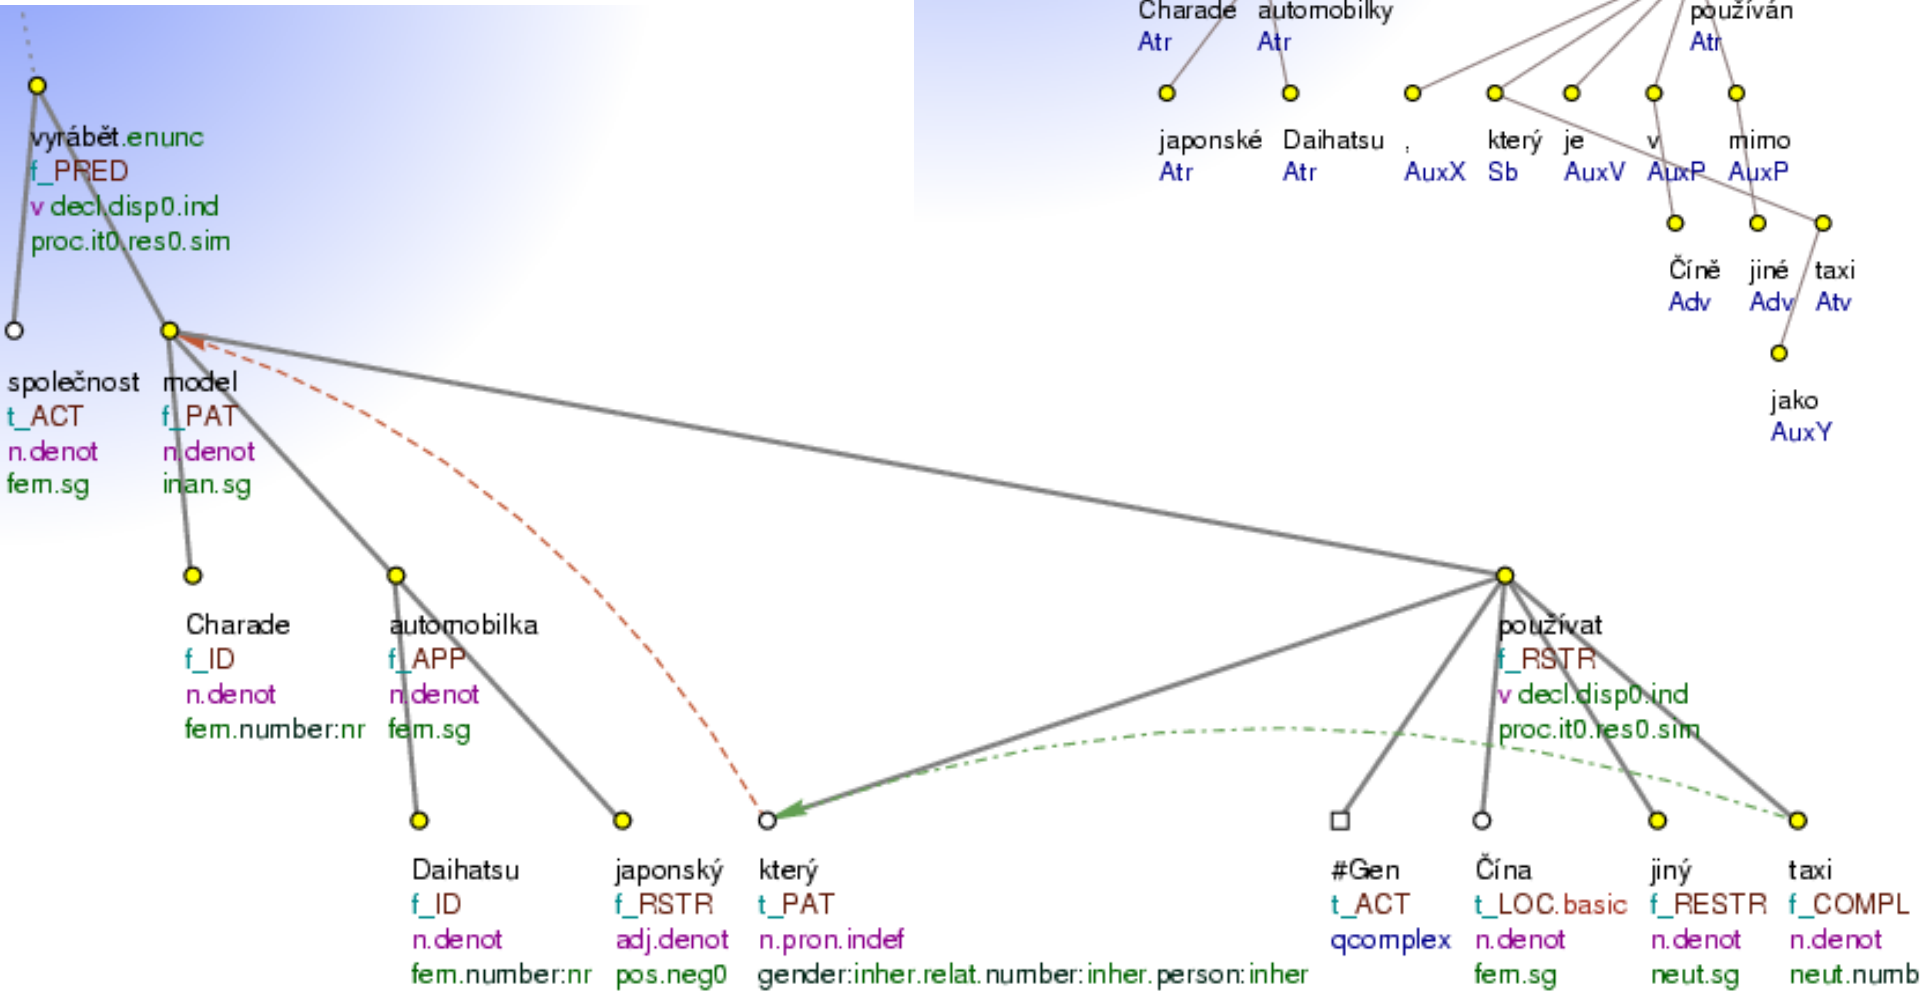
Charade
Atr

automobilky
Atr

používán
Atr

japonské
Atr

Daihatsu
Atr

,
AuxX

který
Sb

je
AuxV

v
AuxP

mimo
AuxP

Číně
Adv

jiné
Adv

taxi
Atv

jako
AuxY

vyrábět.enunc
f_PRED
v decl.disp0.ind
proc.it0.res0.sim

společnost
t_ACT
n.denot
fem.sg

model
f_PAT
n.denot
inan.sg

Charade
f_ID
n.denot
fem.number:nr

automobilka
f_APP
n.denot
fem.sg

používat
f_RSTR
v decl.disp0.ind
proc.it0.res0.sim

Daihatsu
f_ID
n.denot
fem.number:nr

japonský
f_RSTR
adj.denot
pos.neg0

který
t_PAT
n.pron.indef
gender:inher.relat.number:inher.person:inher

#Gen
t_ACT
qcomplex

Čína
t_LOC.basic
n.denot
fem.sg

jiný
f_RESTR
n.denot
neut.sg

taxi
f_COMPL
n.denot
neut.numb